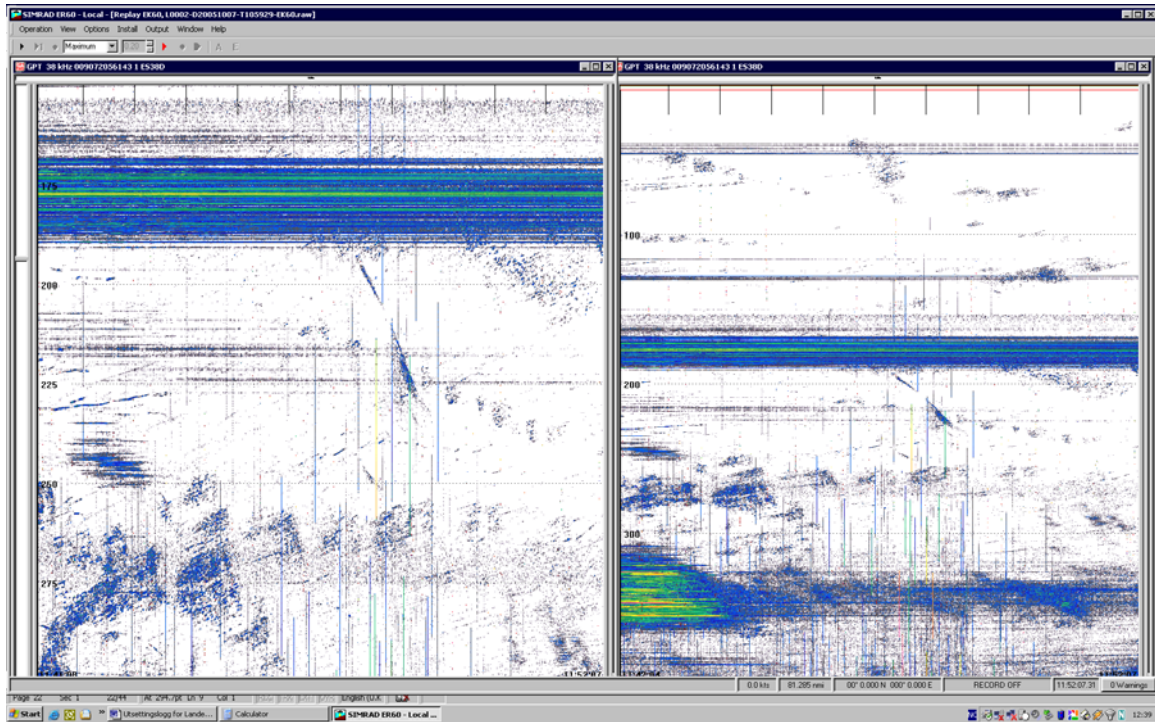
SIMRAD ER60 - Local - [Replay EK60, L0002-D20051007-T105929-EK60.raw]
Operation View Options Install Output Window Help
Maximum
GPT 38 kHz 009072056143 1 ES38D
175
200
225
250
275
11:53:07
GPT 38 kHz 009072056143 1 ES38D
100
200
300
0.0 kts 81.285 nmi 00° 0.000 N 000° 0.000 E RECORD OFF 11:52:07.31 0 Warnings
Page 22 Sec 1 22/44 At Ln 9 Col 1 English (U.K.)
Start Utsettingslogg for Lande... Calculator SIMRAD ER60 - Local ... 12:39